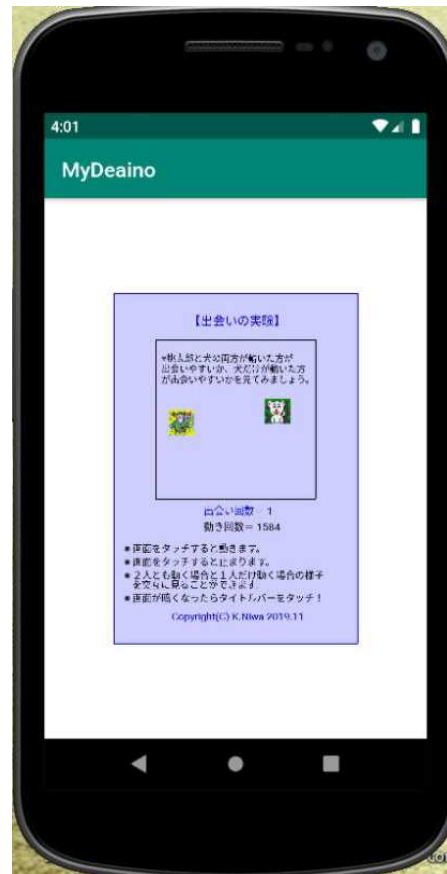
4:01

MyDeaino

【出会いの実験】

*桃太郎と犬の両方が動いた方が出会いやすいか、犬だけが動いた方が出会いやすいかを見てみましょう。

出会い回数 = 1
動き回数 = 1584

* 画面をタッチすると動きます。
* 画面をタッチすると止まります。
* 2人とも動く場合と1人だけ動く場合の様子を交互に見ることができます。
* 画面が暗くなったらタイトルバーをタッチ！

Copyright(C) K.Niwa 2019.11